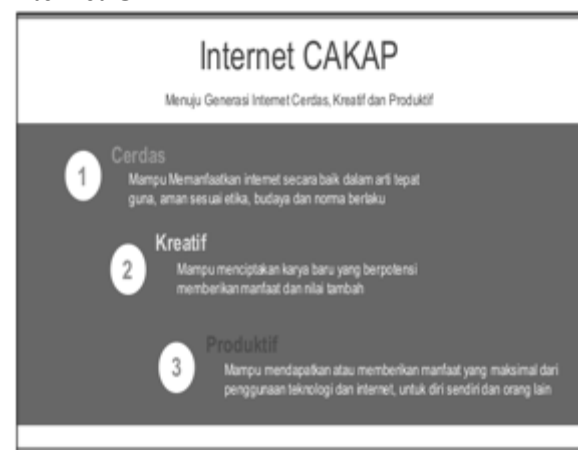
Internet CAKAP

Menuju Generasi Internet Cerdas, Kreatif dan Produktif

1

Cerdas

Mampu Memanfaatkan internet secara baik dalam arti tepat guna, aman sesuai etika, budaya dan norma berlaku

2

Kreatif

Mampu menciptakan karya baru yang berpotensi memberikan manfaat dan nilai tambah

3

Produktif

Mampu mendapatkan atau memberikan manfaat yang maksimal dari penggunaan teknologi dan internet, untuk diri sendiri dan orang lain